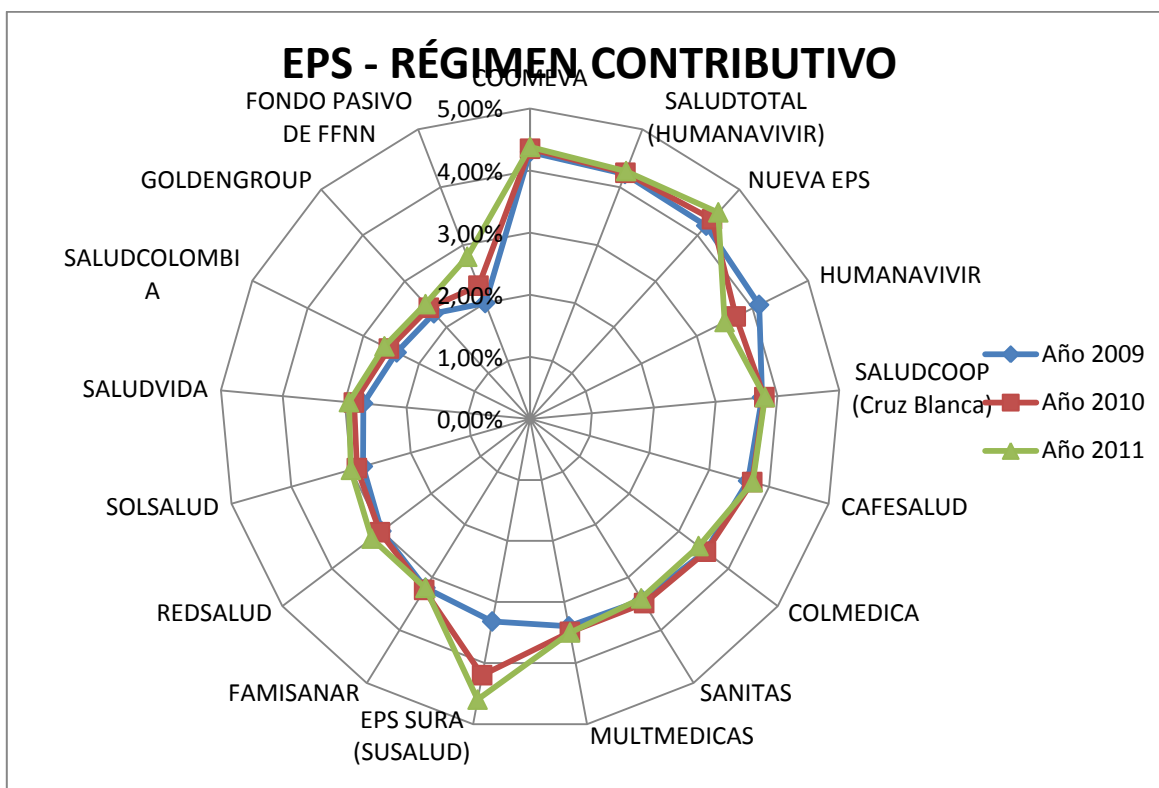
EPS - RÉGIMEN CONTRIBUTIVO

COOMEVA
SALUDTOTAL (HUMANAVIVIR)
NUEVA EPS
HUMANAVIVIR
SALUDCOOP (Cruz Blanca)
CAFESALUD
COLMEDICA
SANITAS
MULTMEDICAS
EPS SURA (SUSALUD)
FAMISANAR
REDSALUD
SOLSALUD
SALUDVIDA
SALUDCOLOMBI A
GOLDENGROUP
FONDO PASIVO DE FFNN

5,00%
4,00%
3,00%
2,00%
1,00%
0,00%

Año 2009
Año 2010
Año 2011